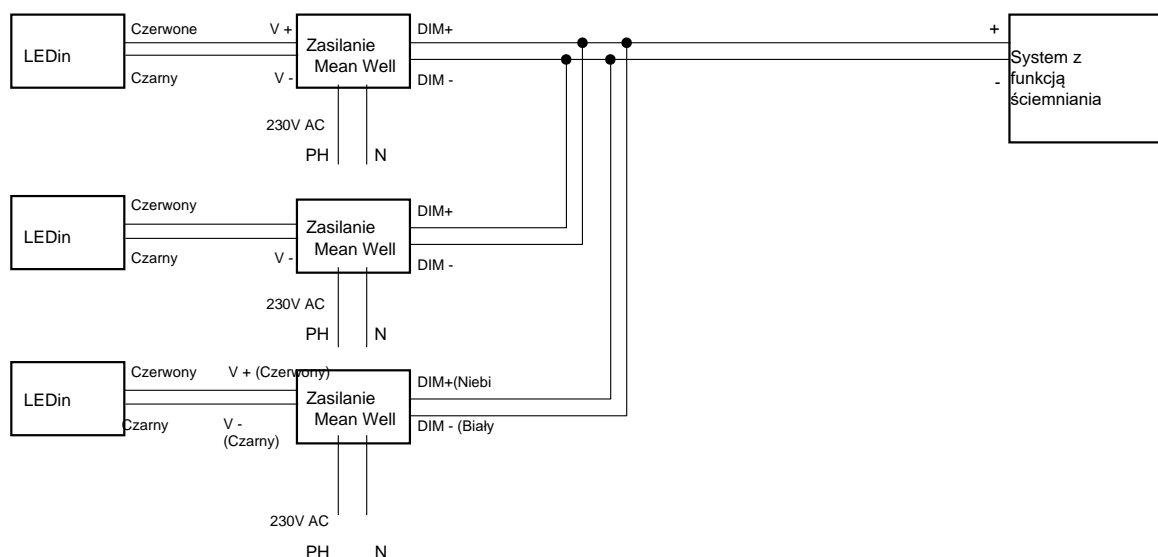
LEDin

Czerwone

V +

Zasilanie Mean Well

DIM+

Czarny

V -

DIM -

230V AC

PH

N

+

-

System z funkcją ściemniania

LEDin

Czerwony

Zasilanie Mean Well

DIM+

Czarny

V -

DIM -

230V AC

PH

N

LEDin

Czerwony

V + (Czerwony)

Zasilanie Mean Well

DIM+(Niebi

Czarny

V - (Czarny)

DIM - (Biały

230V AC

PH

N